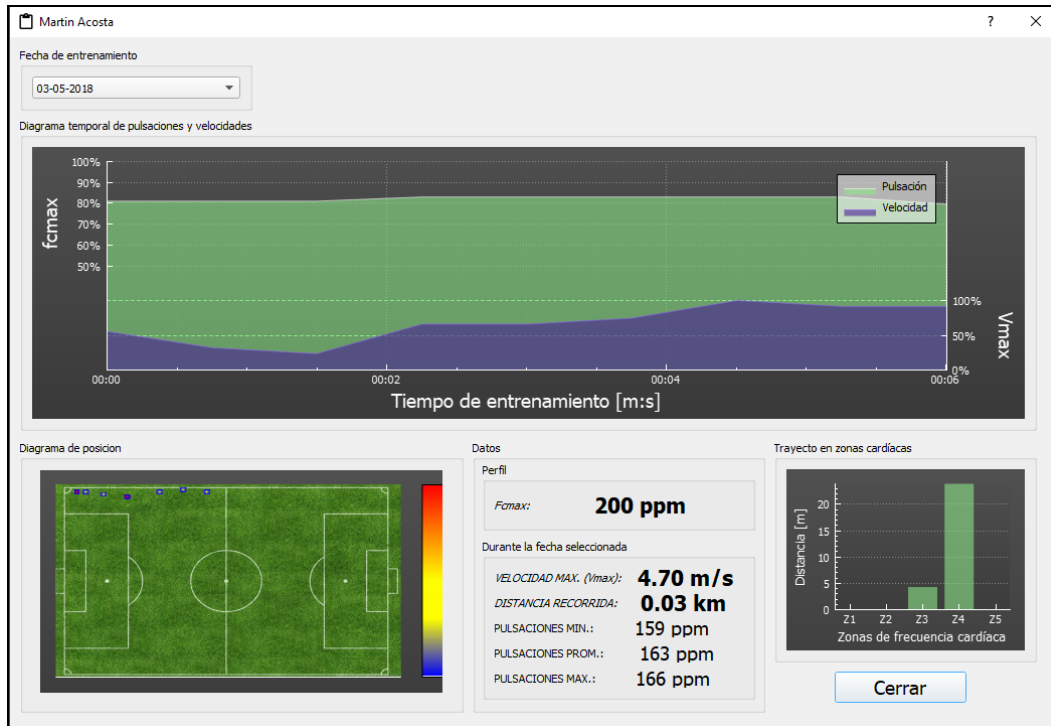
Martin Acosta

?

Fecha de entrenamiento

03-05-2018

Diagrama temporal de pulsaciones y velocidades

fcmax

100%
90%
80%
70%
60%
50%

Pulsación
Velocidad

100%
50%
0%

Vmax

00:00
00:02
00:04
00:06

Tiempo de entrenamiento [m:s]

Diagrama de posicion

Datos

Perfil

Fcmax: 200 ppm

Durante la fecha seleccionada

VELOCIDAD MAX. (Vmax): 4.70 m/s
DISTANCIA RECORRIDA: 0.03 km
PULSACIONES MIN.: 159 ppm
PULSACIONES PROM.: 163 ppm
PULSACIONES MAX.: 166 ppm

Trayecto en zonas cardíacas

Distancia [m]

20
15
10
5
0

Z1
Z2
Z3
Z4
Z5

Zonas de frecuencia cardíaca

Cerrar